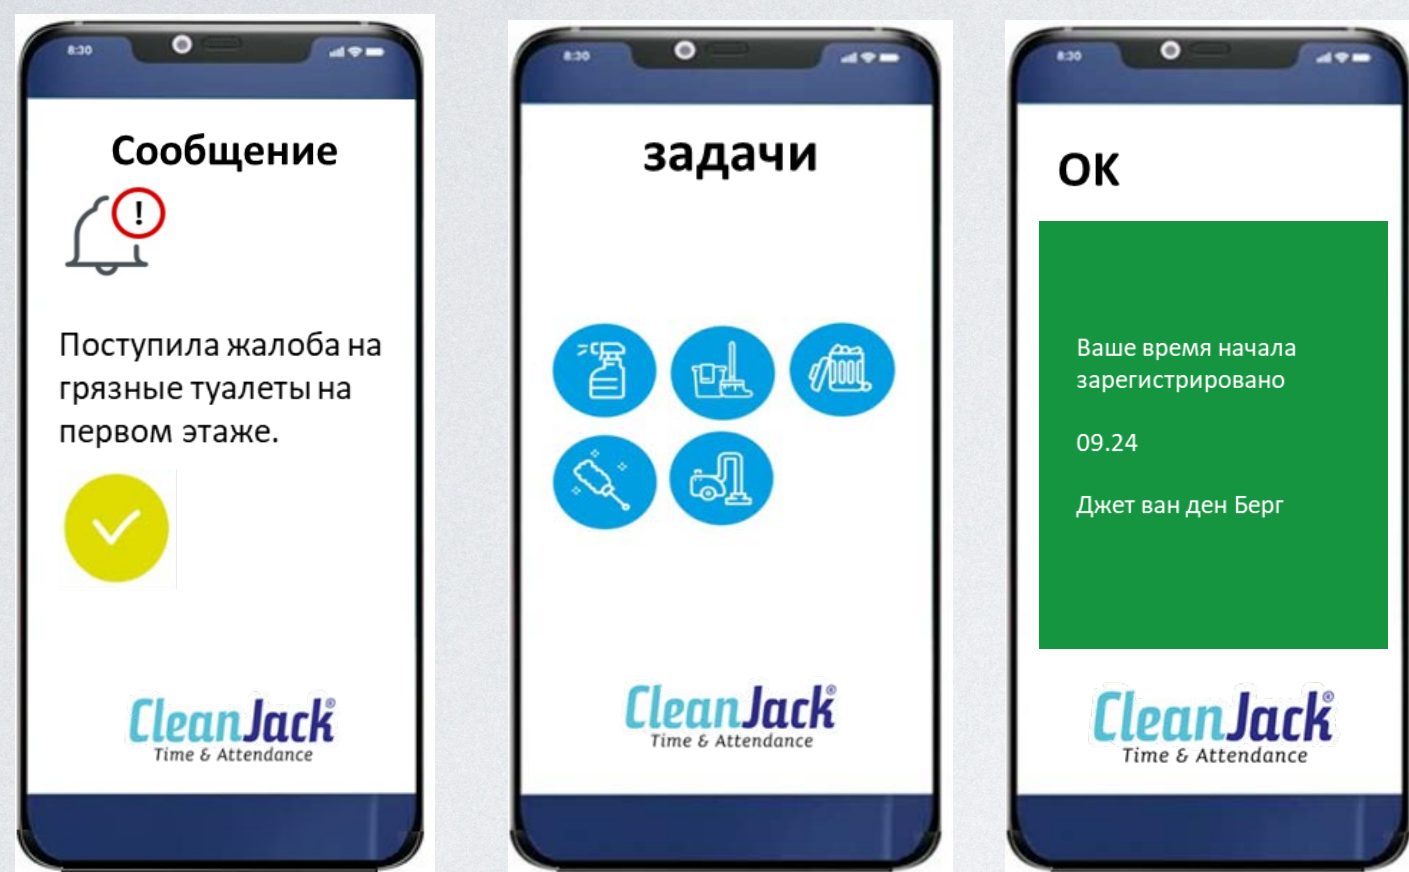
8:30

Сообщение

Поступила жалоба на грязные туалеты на первом этаже.

CleanJack®
Time & Attendance

8:30

задачи

CleanJack®
Time & Attendance

8:30

OK

Ваше время начала зарегистрировано

09.24

Джет ван ден Берг

CleanJack®
Time & Attendance